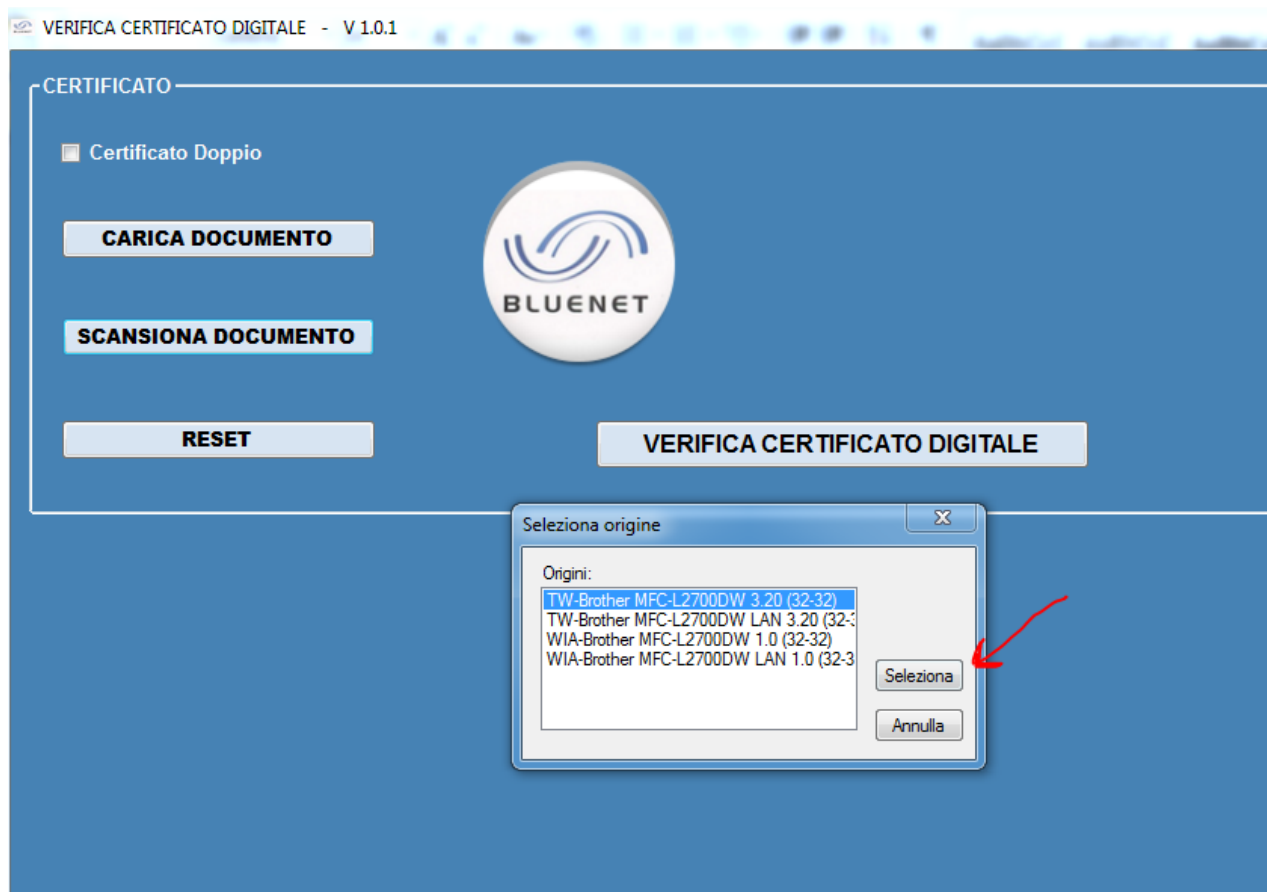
VERIFICA CERTIFICATO DIGITALE - V 1.0.1

CERTIFICATO

Certificato Doppio

CARICA DOCUMENTO

SCANSIONA DOCUMENTO

RESET

BLUENET

VERIFICA CERTIFICATO DIGITALE

Seleziona origine

Origini:

TW-Brother MFC-L2700DW 3.20 (32-32)
TW-Brother MFC-L2700DW LAN 3.20 (32-3
WIA-Brother MFC-L2700DW 1.0 (32-32)
WIA-Brother MFC-L2700DW LAN 1.0 (32-3

Seleziona

Annulla